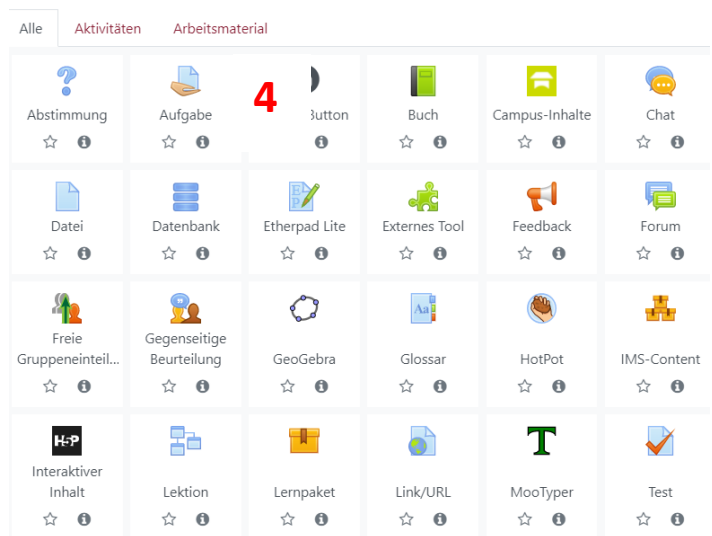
Alle Aktivitäten Arbeitsmaterial

Abstimmung
Aufgabe
4
Button
Buch
Campus-Inhalte
Chat

Datei
Datenbank
Etherpad Lite
Externes Tool
Feedback
Forum

Freie Gruppeneinteil...
Gegenseitige Beurteilung
GeoGebra
Glossar
HotPot
IMS-Content

Interaktiver Inhalt
Lektion
Lernpaket
Link/URL
MooTyper
Test